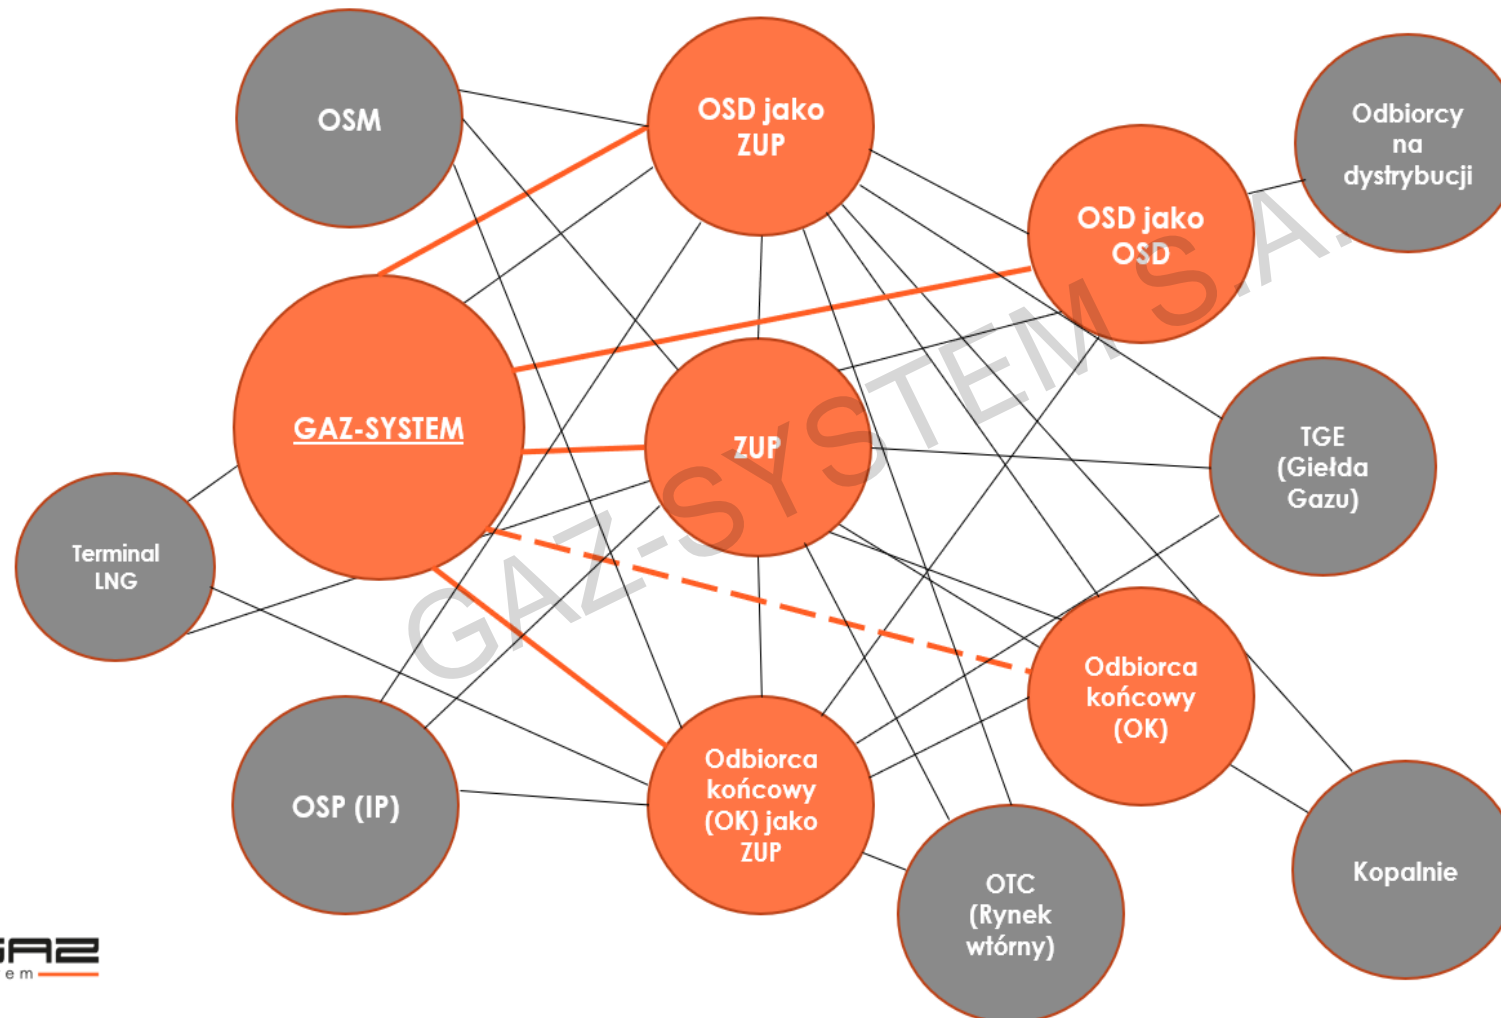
OSM

OSD jako ZUP

Odbiorcy na dystrybucji

OSD jako OSD

GAZ-SYSTEM

ZUP

TGE (Giełda Gazu)

Terminal LNG

Odbiorca końcowy (OK)

OSP (IP)

Odbiorca końcowy (OK) jako ZUP

OTC (Rynek wtórny)

Kopalnie

GAZ-SYSTEM S.A.

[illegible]
em